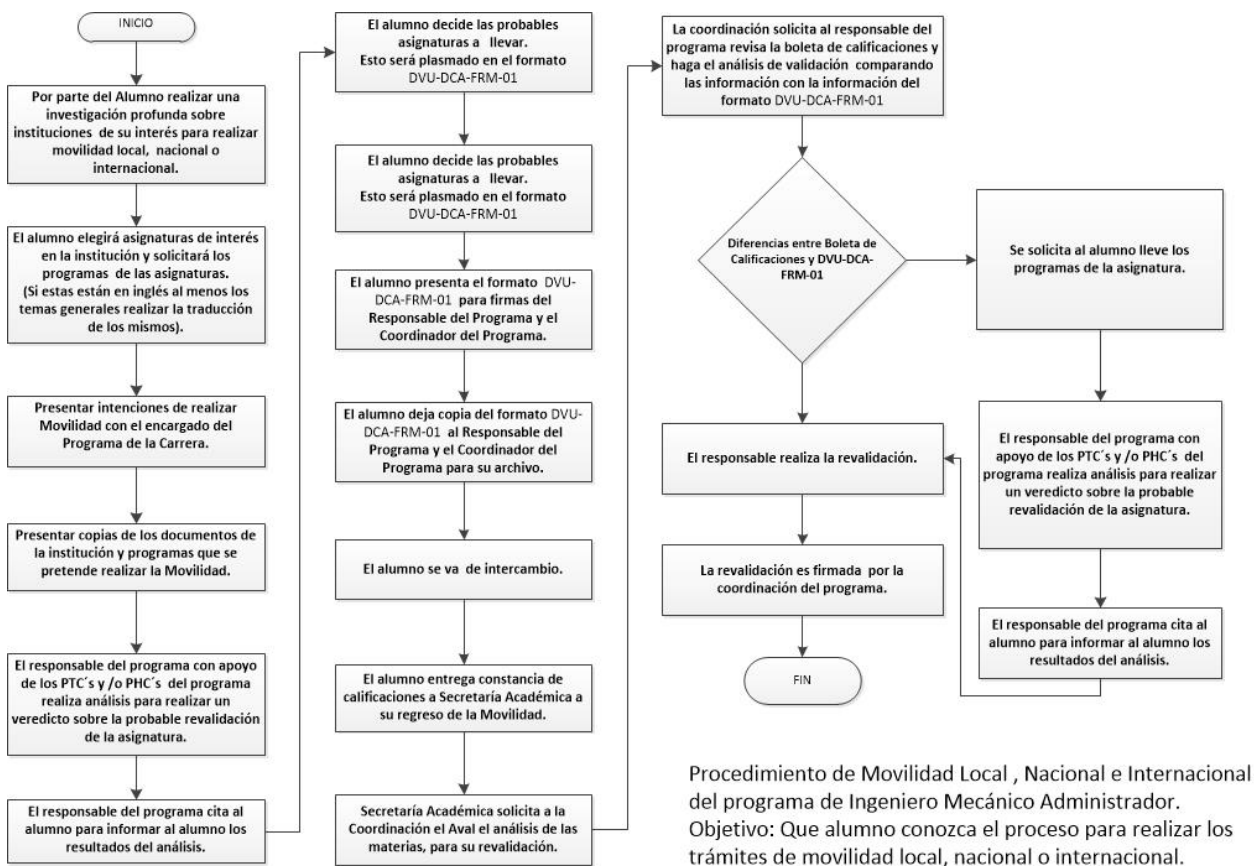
INICIO

Por parte del Alumno realizar una investigación profunda sobre instituciones de su interés para realizar movilidad local, nacional o internacional.

El alumno elegirá asignaturas de interés en la institución y solicitará los programas de las asignaturas. (Si estas están en inglés al menos los temas generales realizar la traducción de los mismos).

Presentar intenciones de realizar Movilidad con el encargado del Programa de la Carrera.

Presentar copias de los documentos de la institución y programas que se pretende realizar la Movilidad.

El responsable del programa con apoyo de los PTC´s y /o PHC´s del programa realiza análisis para realizar un veredicto sobre la probable revalidación de la asignatura.

El responsable del programa cita al alumno para informar al alumno los resultados del análisis.

El alumno decide las probables asignaturas a llevar. Esto será plasmado en el formato DVU-DCA-FRM-01

El alumno decide las probables asignaturas a llevar. Esto será plasmado en el formato DVU-DCA-FRM-01

El alumno presenta el formato DVU-DCA-FRM-01 para firmas del Responsable del Programa y el Coordinador del Programa.

El alumno deja copia del formato DVU-DCA-FRM-01 al Responsable del Programa y el Coordinador del Programa para su archivo.

El alumno se va de intercambio.

El alumno entrega constancia de calificaciones a Secretaría Académica a su regreso de la Movilidad.

Secretaría Académica solicita a la Coordinación el Aval el análisis de las materias, para su revalidación.

La coordinación solicita al responsable del programa revisa la boleta de calificaciones y haga el análisis de validación comparando las información con la información del formato DVU-DCA-FRM-01

Diferencias entre Boleta de Calificaciones y DVU-DCA-FRM-01

Se solicita al alumno lleve los programas de la asignatura.

El responsable del programa con apoyo de los PTC´s y /o PHC´s del programa realiza análisis para realizar un veredicto sobre la probable revalidación de la asignatura.

El responsable del programa cita al alumno para informar al alumno los resultados del análisis.

El responsable realiza la revalidación.

La revalidación es firmada por la coordinación del programa.

FIN

Procedimiento de Movilidad Local , Nacional e Internacional del programa de Ingeniero Mecánico Administrador. Objetivo: Que alumno conozca el proceso para realizar los trámites de movilidad local, nacional o internacional.